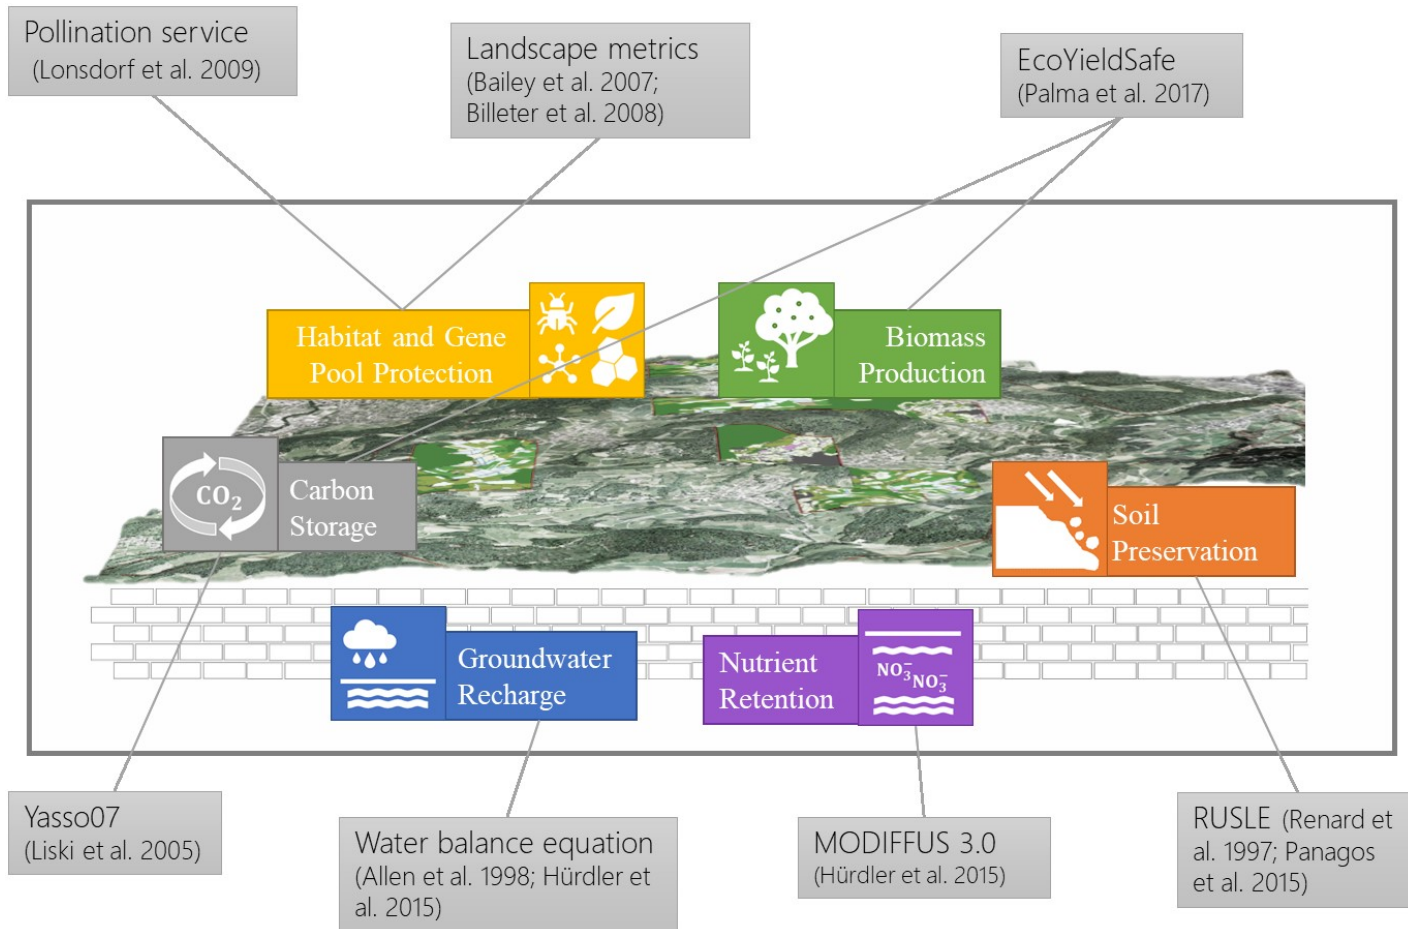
Pollination service
(Lonsdorf et al. 2009)

Landscape metrics
(Bailey et al. 2007; Billeter et al. 2008)

EcoYieldSafe
(Palma et al. 2017)

Habitat and Gene Pool Protection

Biomass Production

$CO_2$

Carbon Storage

Soil Preservation

Groundwater Recharge

Nutrient Retention

$NO_3^-$ $NO_3^-$

Yasso07
(Liski et al. 2005)

Water balance equation
(Allen et al. 1998; Hürdler et al. 2015)

MODIFFUS 3.0
(Hürdler et al. 2015)

RUSLE (Renard et al. 1997; Panagos et al. 2015)